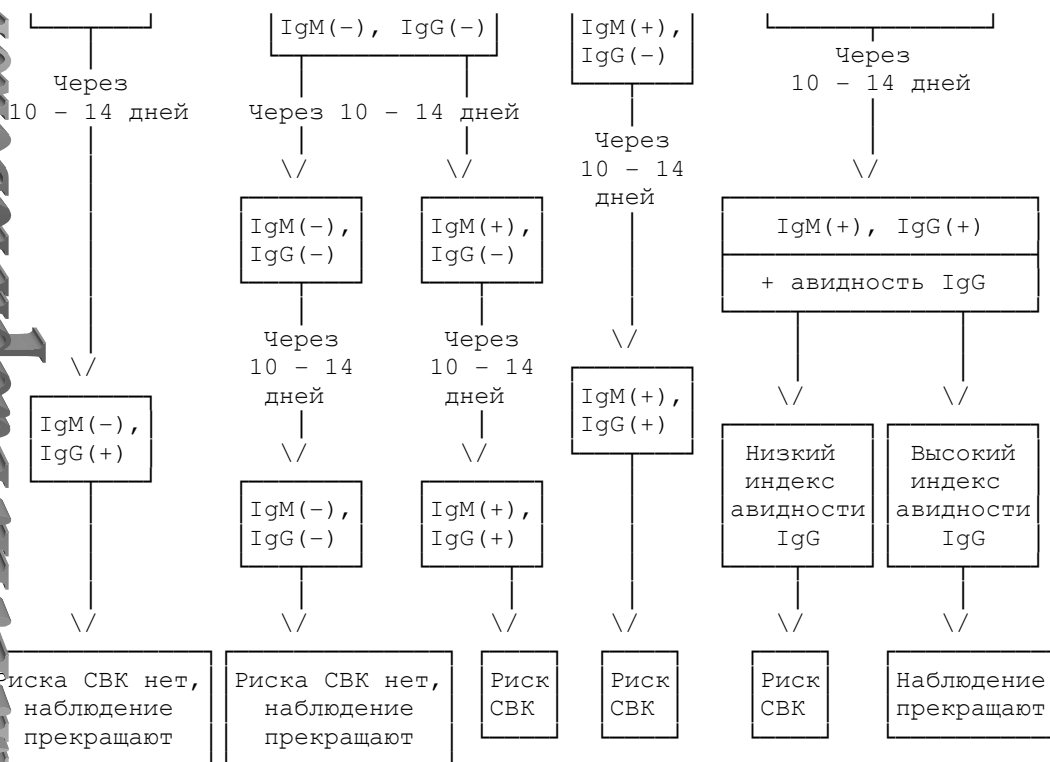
IgM(-), IgG(-)

IgM(+), IgG(-)

Через 10 - 14 дней

Через 10 - 14 дней

Через 10 - 14 дней

Через 10 - 14 дней

\/

\/

\/

IgM(-), IgG(-)

IgM(+), IgG(-)

IgM(+), IgG(+)

+ авидность IgG

Через 10 - 14 дней

Через 10 - 14 дней

\/

\/

\/

\/

\/

IgM(-), IgG(+)

IgM(+), IgG(+)

\/

\/

Низкий индекс авидности IgG

Высокий индекс авидности IgG

IgM(-), IgG(-)

IgM(+), IgG(+)

\/

\/

\/

\/

\/

\/

\/

Риска СВК нет, наблюдение прекращают

Риска СВК нет, наблюдение прекращают

Риск СВК

Риск СВК

Риск СВК

Наблюдение прекращают